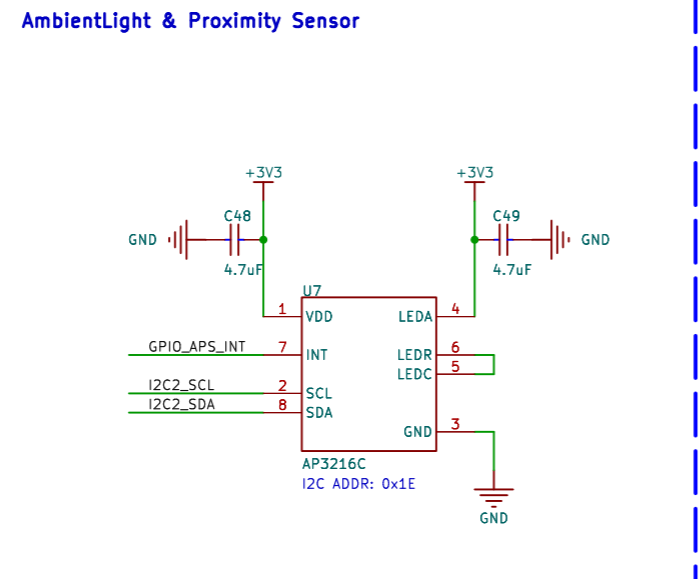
AmbientLight & Proximity Sensor

+3V3

+3V3

C48

C49

GND

GND

4.7uF

4.7uF

U7

1 VDD

LEDA 4

GPIO_APS_INT

7 INT

LEDR 6

LEDC 5

I2C2_SCL

2 SCL

I2C2_SDA

8 SDA

GND 3

AP3216C

I2C ADDR: 0x1E

GND